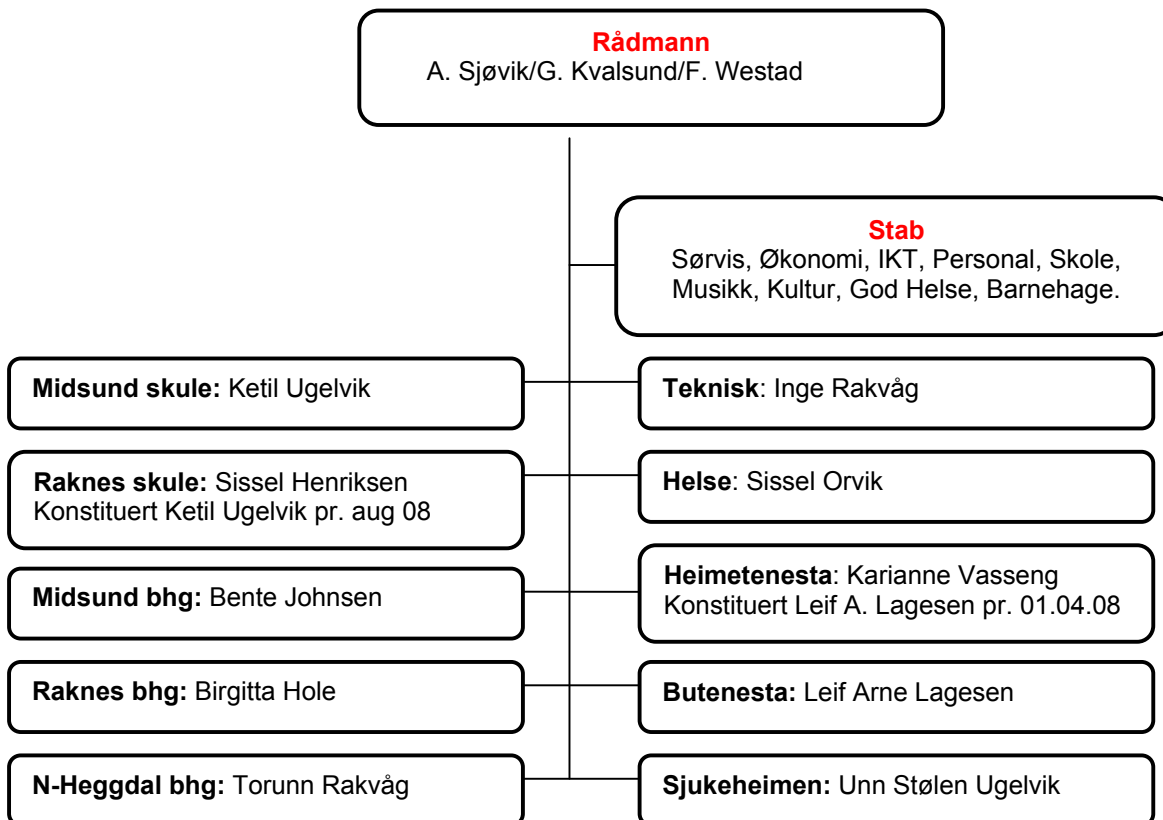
Rådmann
A. Sjøvik/G. Kvalsund/F. Westad

Stab
Sørvis, Økonomi, IKT, Personal, Skole, Musikk, Kultur, God Helse, Barnehage.

Midsund skule: Ketil Ugelvik

Teknisk: Inge Rakvåg

Raknes skule: Sissel Henriksen
Konstituert Ketil Ugelvik pr. aug 08

Helse: Sissel Orvik

Midsund bhg: Bente Johnsen

Heimetenesta: Karianne Vasseng
Konstituert Leif A. Lagesen pr. 01.04.08

Raknes bhg: Birgitta Hole

Butenesta: Leif Arne Lagesen

N-Heggdal bhg: Torunn Rakvåg

Sjukeheimen: Unn Stølen Ugelvik